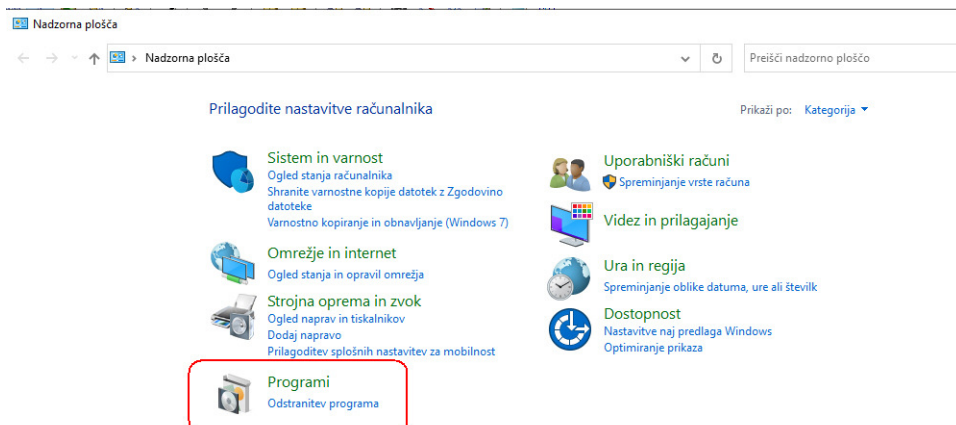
Nadzorna plošča

Nadzorna plošča

Preišči nadzorno ploščo

Prilagodite nastavitve računalnika

Prikaži po: Kategorija

Sistem in varnost
Ogled stanja računalnika
Shranite varnostne kopije datotek z Zgodovino datoteke
Varnostno kopiranje in obnavljanje (Windows 7)

Omrežje in internet
Ogled stanja in opravil omrežja

Strojna oprema in zvok
Ogled naprav in tiskalnikov
Dodaj napravo
Prilagoditev splošnih nastavitev za mobilnost

Programi
Odstranitev programa

Uporabniški računi
Spreminjanje vrste računa

Videz in prilagajanje

Ura in regija
Spreminjanje oblike datuma, ure ali številk

Dostopnost
Nastavitve naj predlaga Windows
Optimiranje prikaza